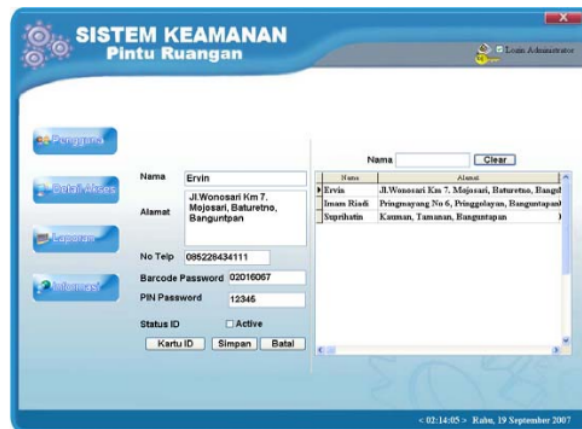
SISTEM KEAMANAN
Pintu Ruangan

Login Administrator

Pengguna
Detail Akses
Laporan
Informasi

Nama Ervin
Alamat Jl.Wonosari Km 7. Mojosari, Baturetno, Banguntpan
No Telp 085228434111
Barcode Password 02016067
PIN Password 12345
Status ID Active
Kartu ID Simpan Batal

Nama Clear

| Nama | Alamat |
|---|---|
| Ervin | Jl.Wonosari Km 7. Mojosari, Baturetno, Bangu |
| Imam Risdi | Pringmayang No 6, Pringgolayan, Banguntapan |
| Suprihatin | Kauman, Tamanan, Banguntapan |

< 02:14:05 > Rabu, 19 September 2007